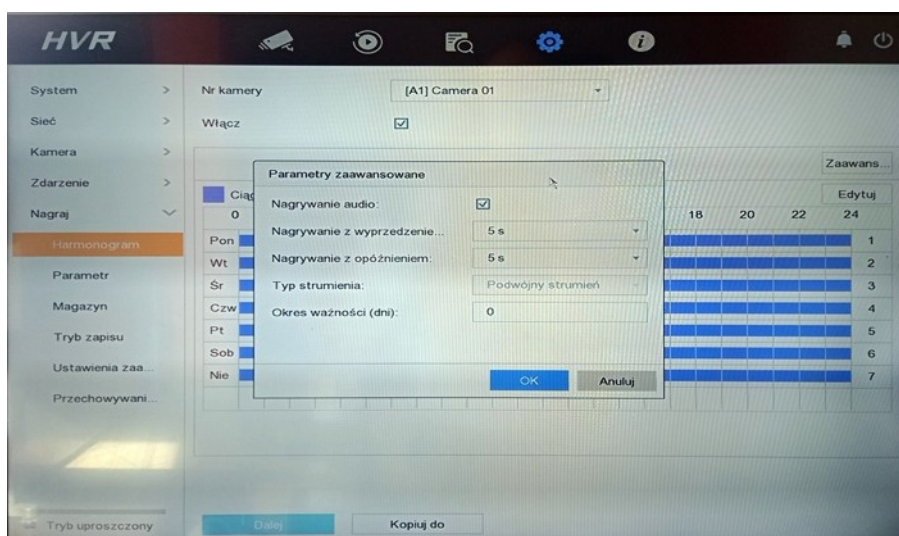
HVR

System >
Sieć >
Kamera >
Zdarzenie >
Nagraj
Harmonogram
Parametr
Magazyn
Tryb zapisu
Ustawienia zaa...
Przechowywani...

Nr kamery [A1] Camera 01
Włącz ☑

Zaawans...
Cią
Edytuj
0
18 20 22 24
Pon 1
Wt 2
Śr 3
Czw 4
Pt 5
Sob 6
Nie 7

Parametry zaawansowane
Nagrywanie audio: ☑
Nagrywanie z wyprzedzenie... 5 s
Nagrywanie z opóźnieniem: 5 s
Typ strumienia: Podwójny strumień
Okres ważności (dni): 0
OK Anuluj

Tryb uproszczony
Dalej
Kopiuj do